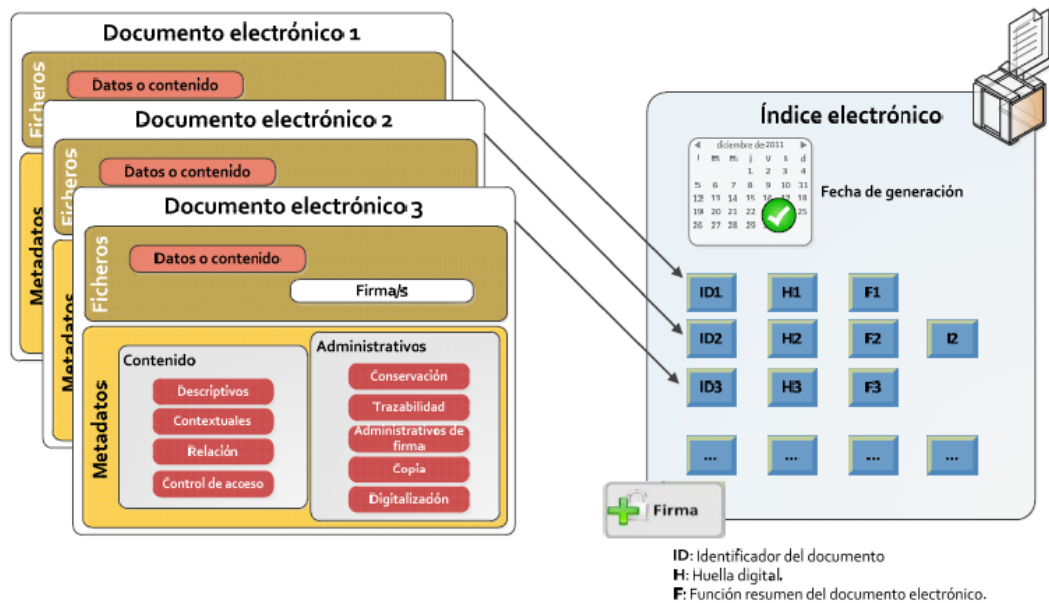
Documento electrónico 1

Ficheros

Datos o contenido

Metadatos

Documento electrónico 2

Ficheros

Datos o contenido

Metadatos

Documento electrónico 3

Ficheros

Datos o contenido

Firma/s

Metadatos

Contenido

Descriptivos

Contextuales

Relación

Control de acceso

Administrativos

Conservación

Trazabilidad

Administrativos de firma

Copia

Digitalización

Índice electrónico

diciembre de 2011

| l | m | m | j | v | s | d |
|---|---|---|---|---|---|---|
| | | | 1 | 2 | 3 | 4 |
| 5 | 6 | 7 | 8 | 9 | 10 | 11 |
| 12 | 13 | 14 | 15 | 16 | 17 | 18 |
| 19 | 20 | 21 | 22 | 23 | 24 | 25 |
| 26 | 27 | 28 | 29 | | | |

Fecha de generación

| ID1 | H1 | F1 | |
|---|---|---|---|
| ID2 | H2 | F2 | I2 |
| ID3 | H3 | F3 | |
| ... | ... | ... | ... |

Firma

ID: Identificador del documento
H: Huella digital.
F: Función resumen del documento electrónico.